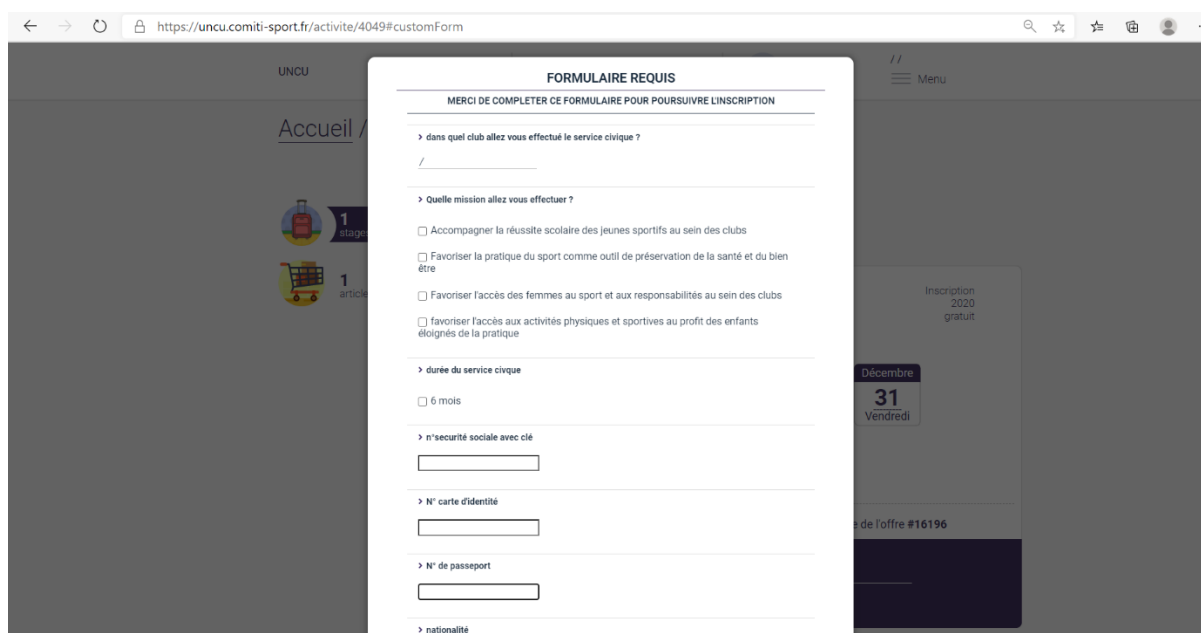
https://uncu.comiti-sport.fr/activite/4049#customForm

UNCU

Menu

Accueil /

1 stage

1 article

FORMULAIRE REQUIS

MERCI DE COMPLETER CE FORMULAIRE POUR POURSUIVRE L'INSCRIPTION

> dans quel club allez vous effectué le service civique ?

/

> Quelle mission allez vous effectuer ?

☐ Accompagner la réussite scolaire des jeunes sportifs au sein des clubs

☐ Favoriser la pratique du sport comme outil de préservation de la santé et du bien être

☐ Favoriser l'accès des femmes au sport et aux responsabilités au sein des clubs

☐ favoriser l'accès aux activités physiques et sportives au profit des enfants éloignés de la pratique

> durée du service civque

☐ 6 mois

> n°securité sociale avec clé

> N° carte d'identité

> N° de passeport

> nationalité

Inscription 2020 gratuit

Décembre 31 Vendredi

e de l'offre #16196